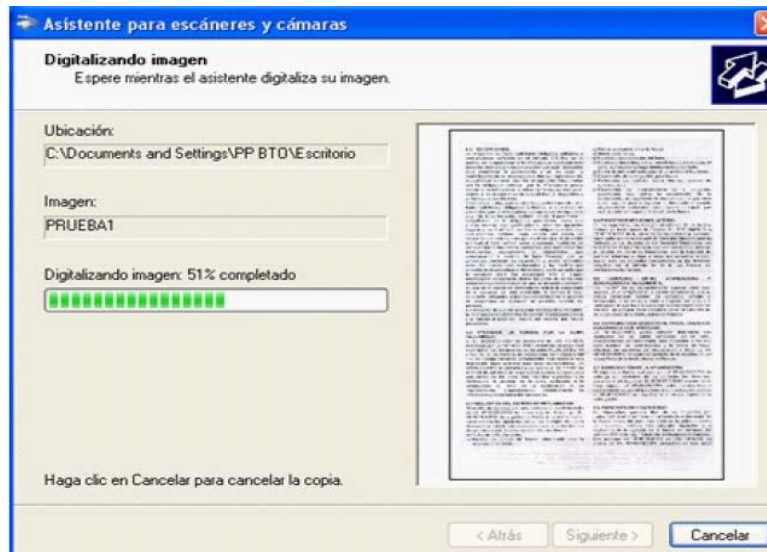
Asistente para escáneres y cámaras

Digitalizando imagen
Espere mientras el asistente digitaliza su imagen.

Ubicación:
C:\Documents and Settings\PP BTO\Escritorio

Imagen:
PRUEBA1

Digitalizando imagen: 51% completado

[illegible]

Haga clic en Cancelar para cancelar la copia.

< Atrás
Siguiente >
Cancelar